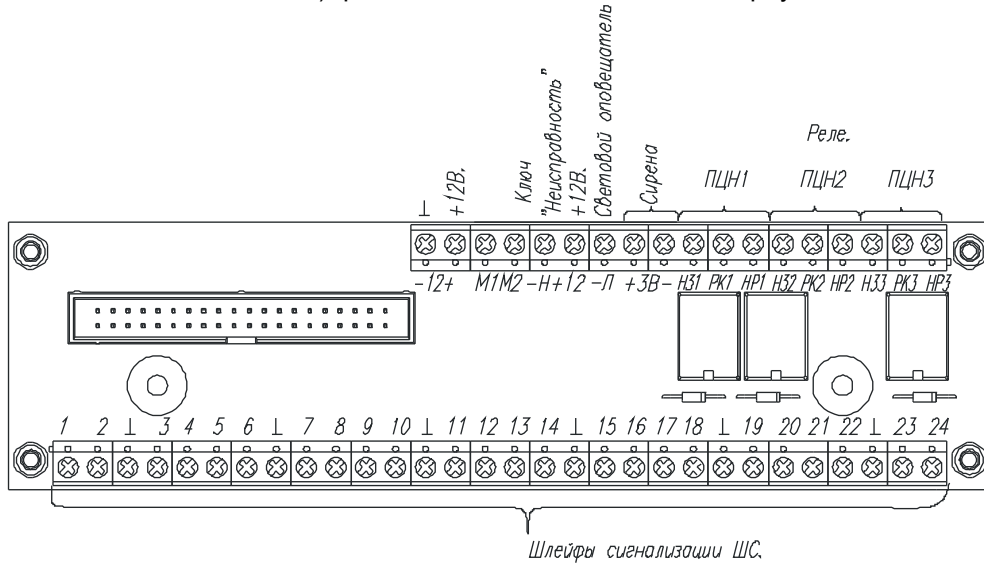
⊥ +12В. Ключ "Неисправность" +12В. Световой оповещатель Сирена

Реле.

ПЦН1 ПЦН2 ПЦН3

–12+ М1М2 –Н+12 –Л +3В– НЗ1 РК1 НР1 НЗ2 РК2 НР2 НЗ3 РК3 НР3

1 2 ⊥ 3 4 5 6 ⊥ 7 8 9 10 ⊥ 11 12 13 14 ⊥ 15 16 17 18 ⊥ 19 20 21 22 ⊥ 23 24

Шлейфы сигнализации ШС.